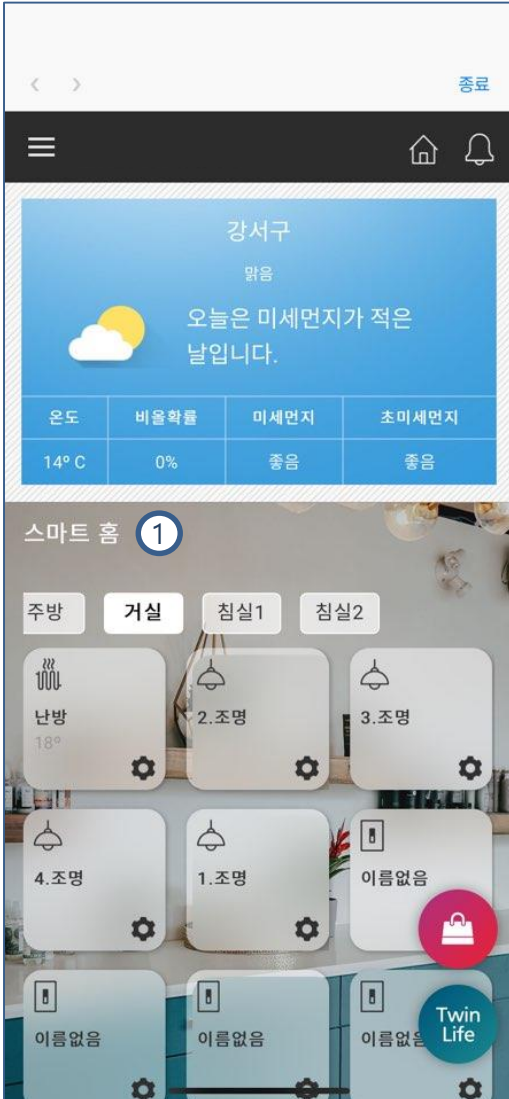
< >

종료

강서구

맑음

오늘은 미세먼지가 적은 날입니다.

| 온도 | 비올확률 | 미세먼지 | 초미세먼지 |
|---|---|---|---|
| 14° C | 0% | 좋음 | 좋음 |

스마트 홈 1

주방 거실 침실1 침실2

난방
18°

2.조명

3.조명

4.조명

1.조명

이름없음

이름없음

이름없음

이름없음

Twin Life